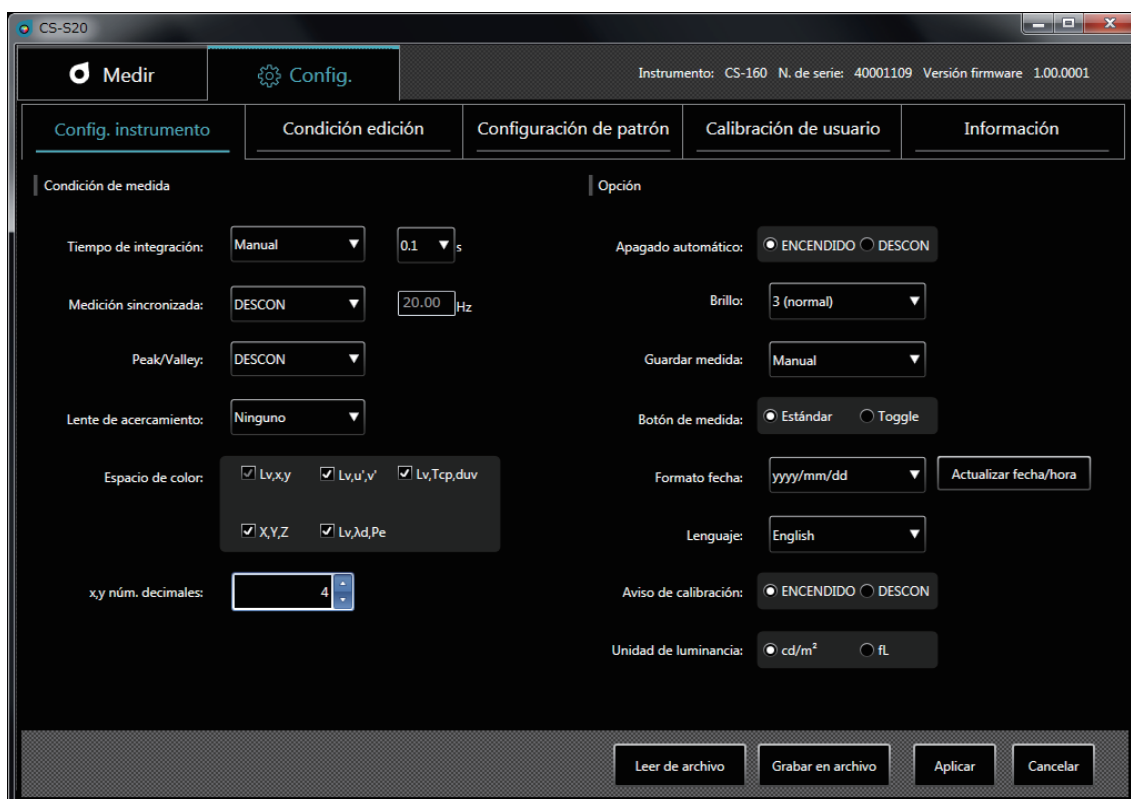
CS-S20

Medir

Config.

Instrumento: CS-160 N. de serie: 40001109 Versión firmware 1.00.0001

Config. instrumento

Condición edición

Configuración de patrón

Calibración de usuario

Información

Condición de medida

Tiempo de integración: Manual 0.1 s

Medición sincronizada: DESCON 20.00 Hz

Peak/Valley: DESCON

Lente de acercamiento: Ninguno

Espacio de color: Lv,x,y Lv,u',v' Lv,Tcp,duv X,Y,Z Lv,λd,Pe

x,y núm. decimales: 4

Opción

Apagado automático: ENCENDIDO DESCON

Brillo: 3 (normal)

Guardar medida: Manual

Botón de medida: Estándar Toggle

Formato fecha: yyyy/mm/dd Actualizar fecha/hora

Lenguaje: English

Aviso de calibración: ENCENDIDO DESCON

Unidad de luminancia: $cd/m^2$ fL

Leer de archivo

Grabar en archivo

Aplicar

Cancelar